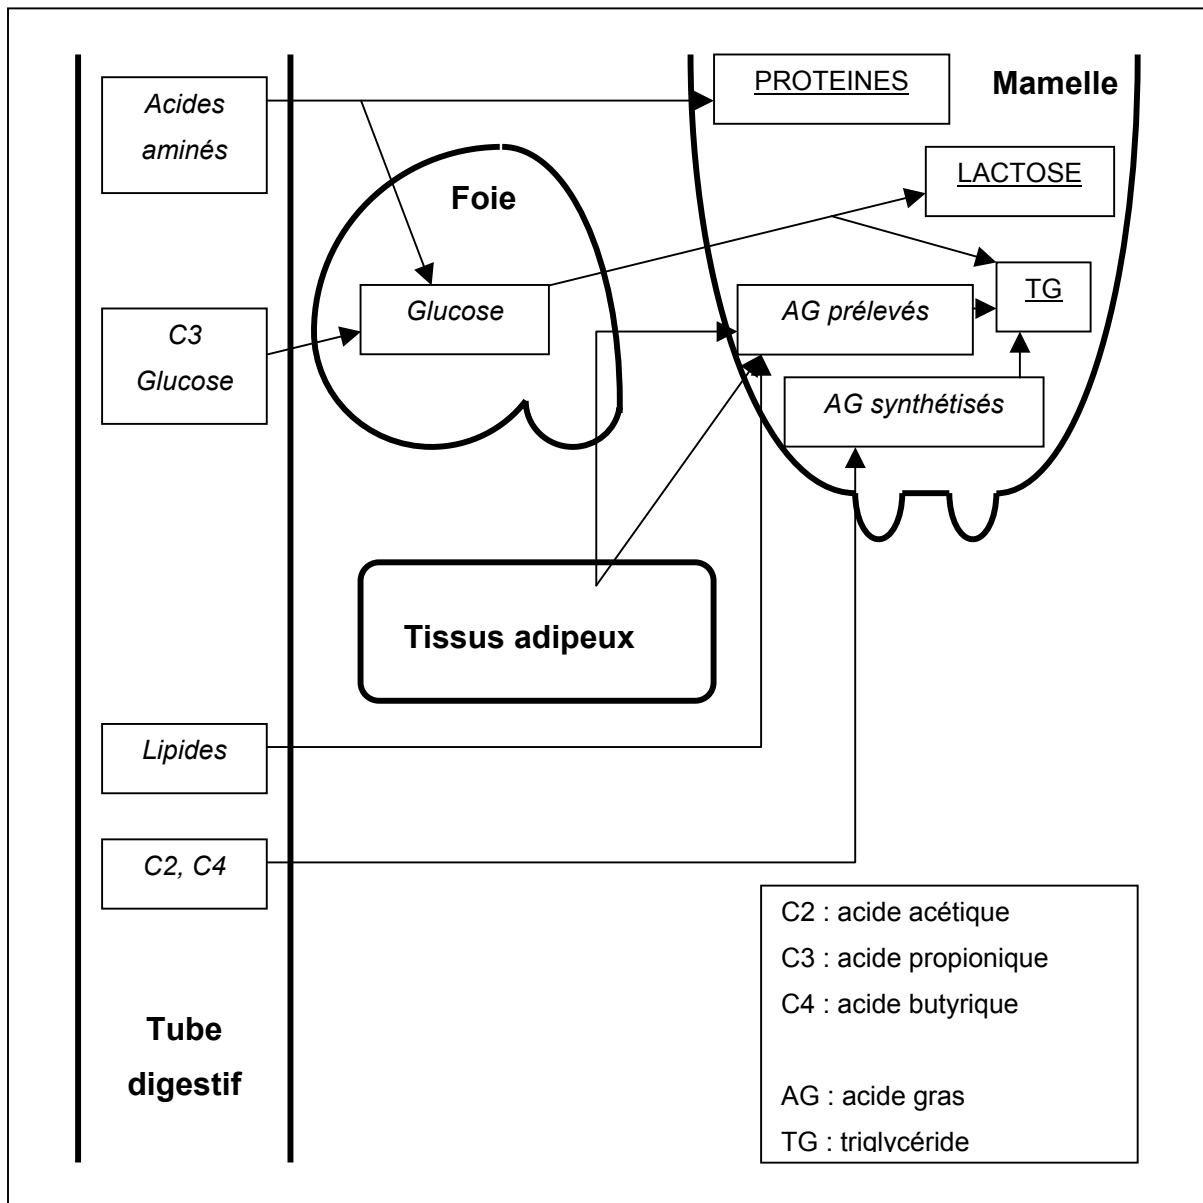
Acides aminés

PROTEINES

Mamelle

LACTOSE

Foie

Glucose

TG

AG prélevés

C3 Glucose

AG synthétisés

Tissus adipeux

Lipides

C2, C4

C2 : acide acétique
C3 : acide propionique
C4 : acide butyrique

AG : acide gras
TG : triglycéride

Tube digestif